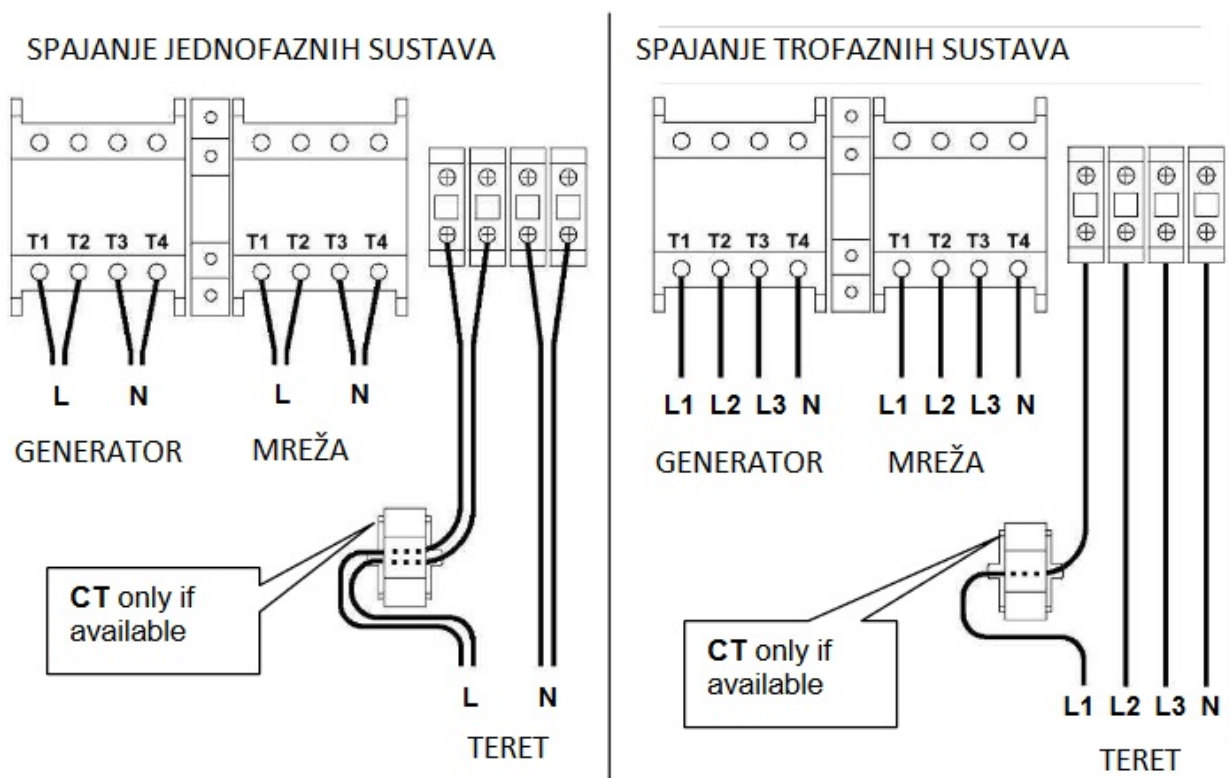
SPAJANJE JEDNOFAZNIH SUSTAVA

T1 T2 T3 T4 T1 T2 T3 T4

L N L N

GENERATOR MREŽA

**CT** only if available

L N

TERET

SPAJANJE TROFAZNIH SUSTAVA

T1 T2 T3 T4 T1 T2 T3 T4

L1 L2 L3 N L1 L2 L3 N

GENERATOR MREŽA

**CT** only if available

L1 L2 L3 N

TERET